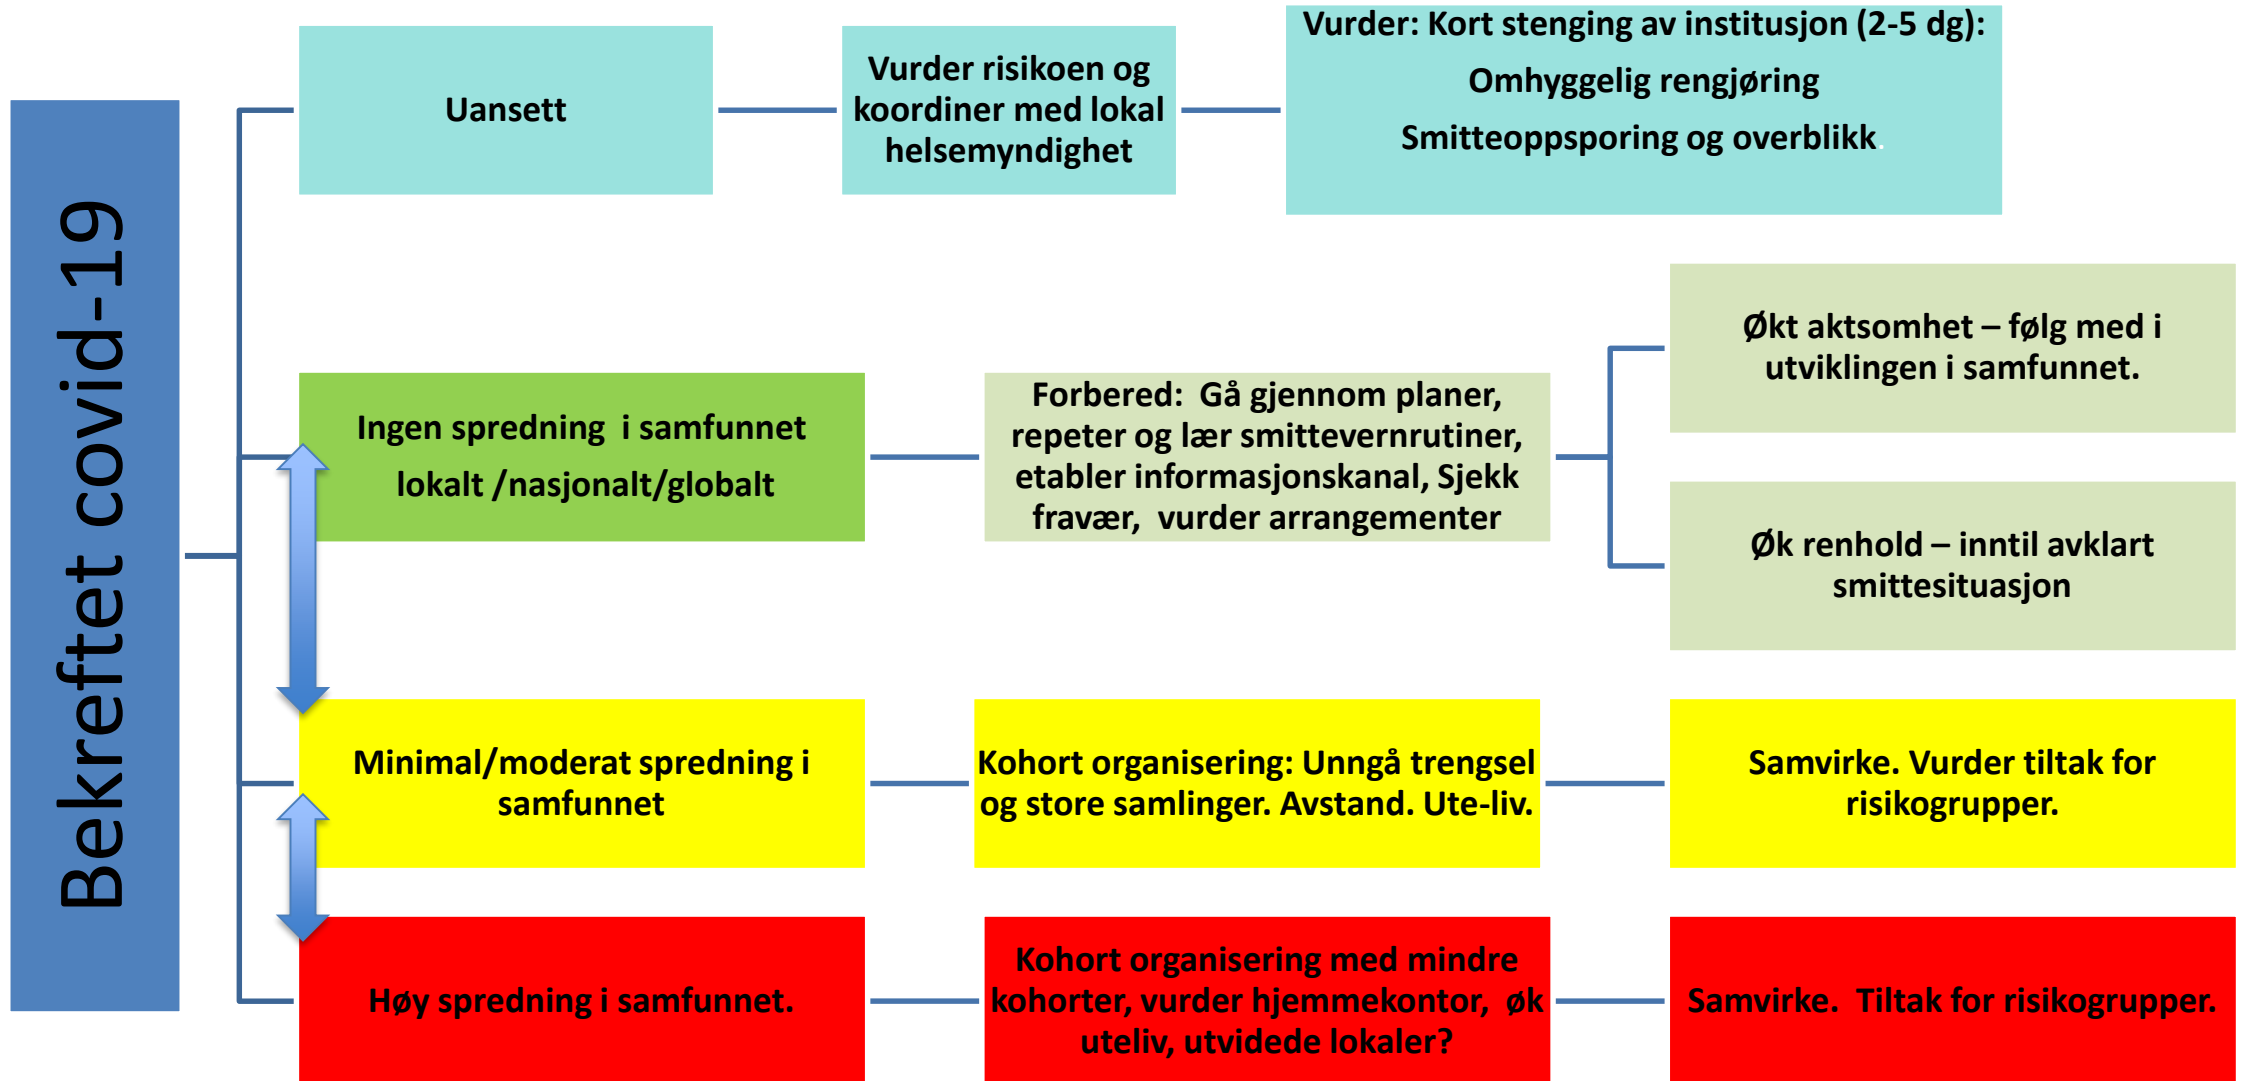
Bekreftet covid-19

Uansett

Vurder risikoen og koordiner med lokal helsemyndighet

Vurder: Kort stenging av institusjon (2-5 dg):

Omhyggelig rengjøring

Smitteoppsporing og overblikk.

Ingen spredning i samfunnet

lokalt /nasjonalt/globalt

Forbered: Gå gjennom planer, repeter og lær smittevernrutiner, etabler informasjonskanal, Sjekk fravær, vurder arrangementer

Økt aktsomhet – følg med i utviklingen i samfunnet.

Øk renhold – inntil avklart smittesituasjon

Minimal/moderat spredning i samfunnet

Kohort organisering: Unngå trengsel og store samlinger. Avstand. Ute-liv.

Samvirke. Vurder tiltak for risikogrupper.

Høy spredning i samfunnet.

Kohort organisering med mindre kohorter, vurder hjemmekontor, øk uteliv, utvidede lokaler?

Samvirke. Tiltak for risikogrupper.